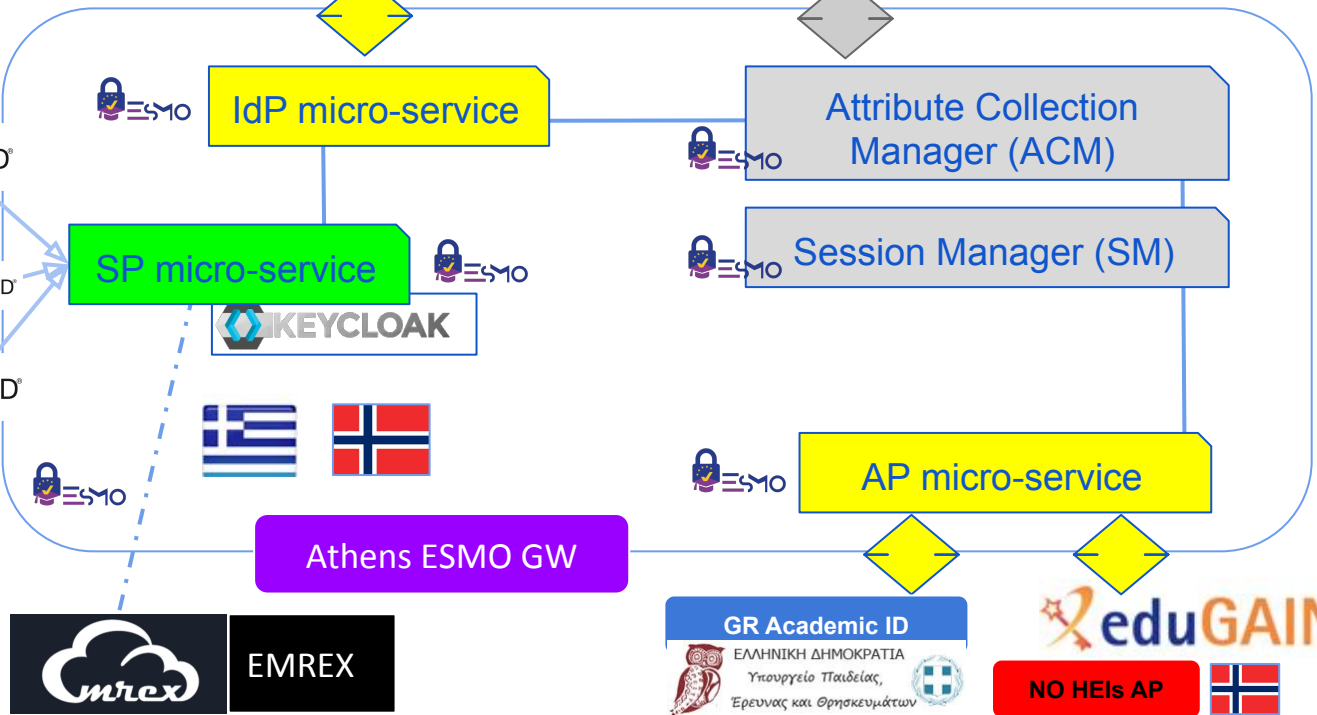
ESMO

IdP micro-service

Attribute Collection Manager (ACM)

ESMO

D

SP micro-service

ESMO

ESMO

Session Manager (SM)

D

KEYCLOAK

D

ESMO

ESMO

AP micro-service

Athens ESMO GW

emrex

EMREX

GR Academic ID

ΕΛΛΗΝΙΚΗ ΔΗΜΟΚΡΑΤΙΑ
Υπουργείο Παιδείας,
Έρευνας και Θρησκευμάτων

eduGAIN

NO HEIs AP